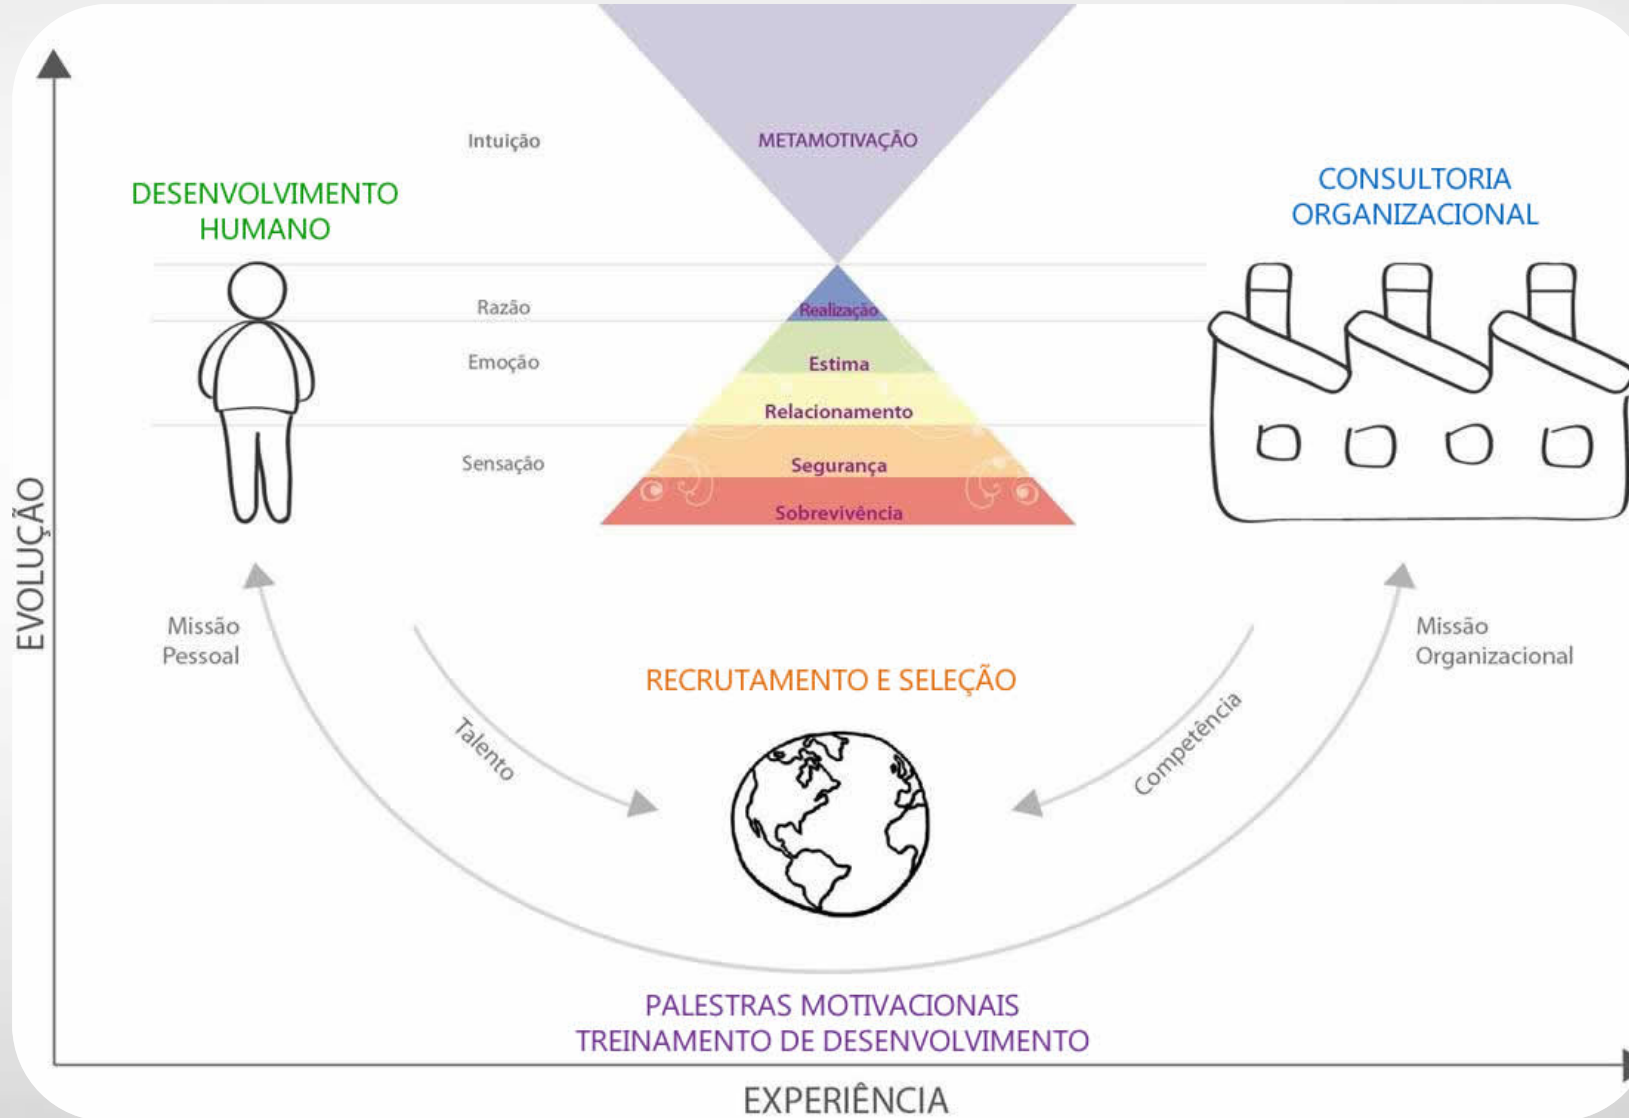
EVOLUÇÃO

Intuição

METAMOTIVAÇÃO

DESENVOLVIMENTO HUMANO

CONSULTORIA ORGANIZACIONAL

Razão

Realização

Emoção

Estima

Relacionamento

Sensação

Segurança

Sobrevivência

Missão Pessoal

Missão Organizacional

RECRUTAMENTO E SELEÇÃO

Talento

Competência

PALESTRAS MOTIVACIONAIS
TREINAMENTO DE DESENVOLVIMENTO

EXPERIÊNCIA